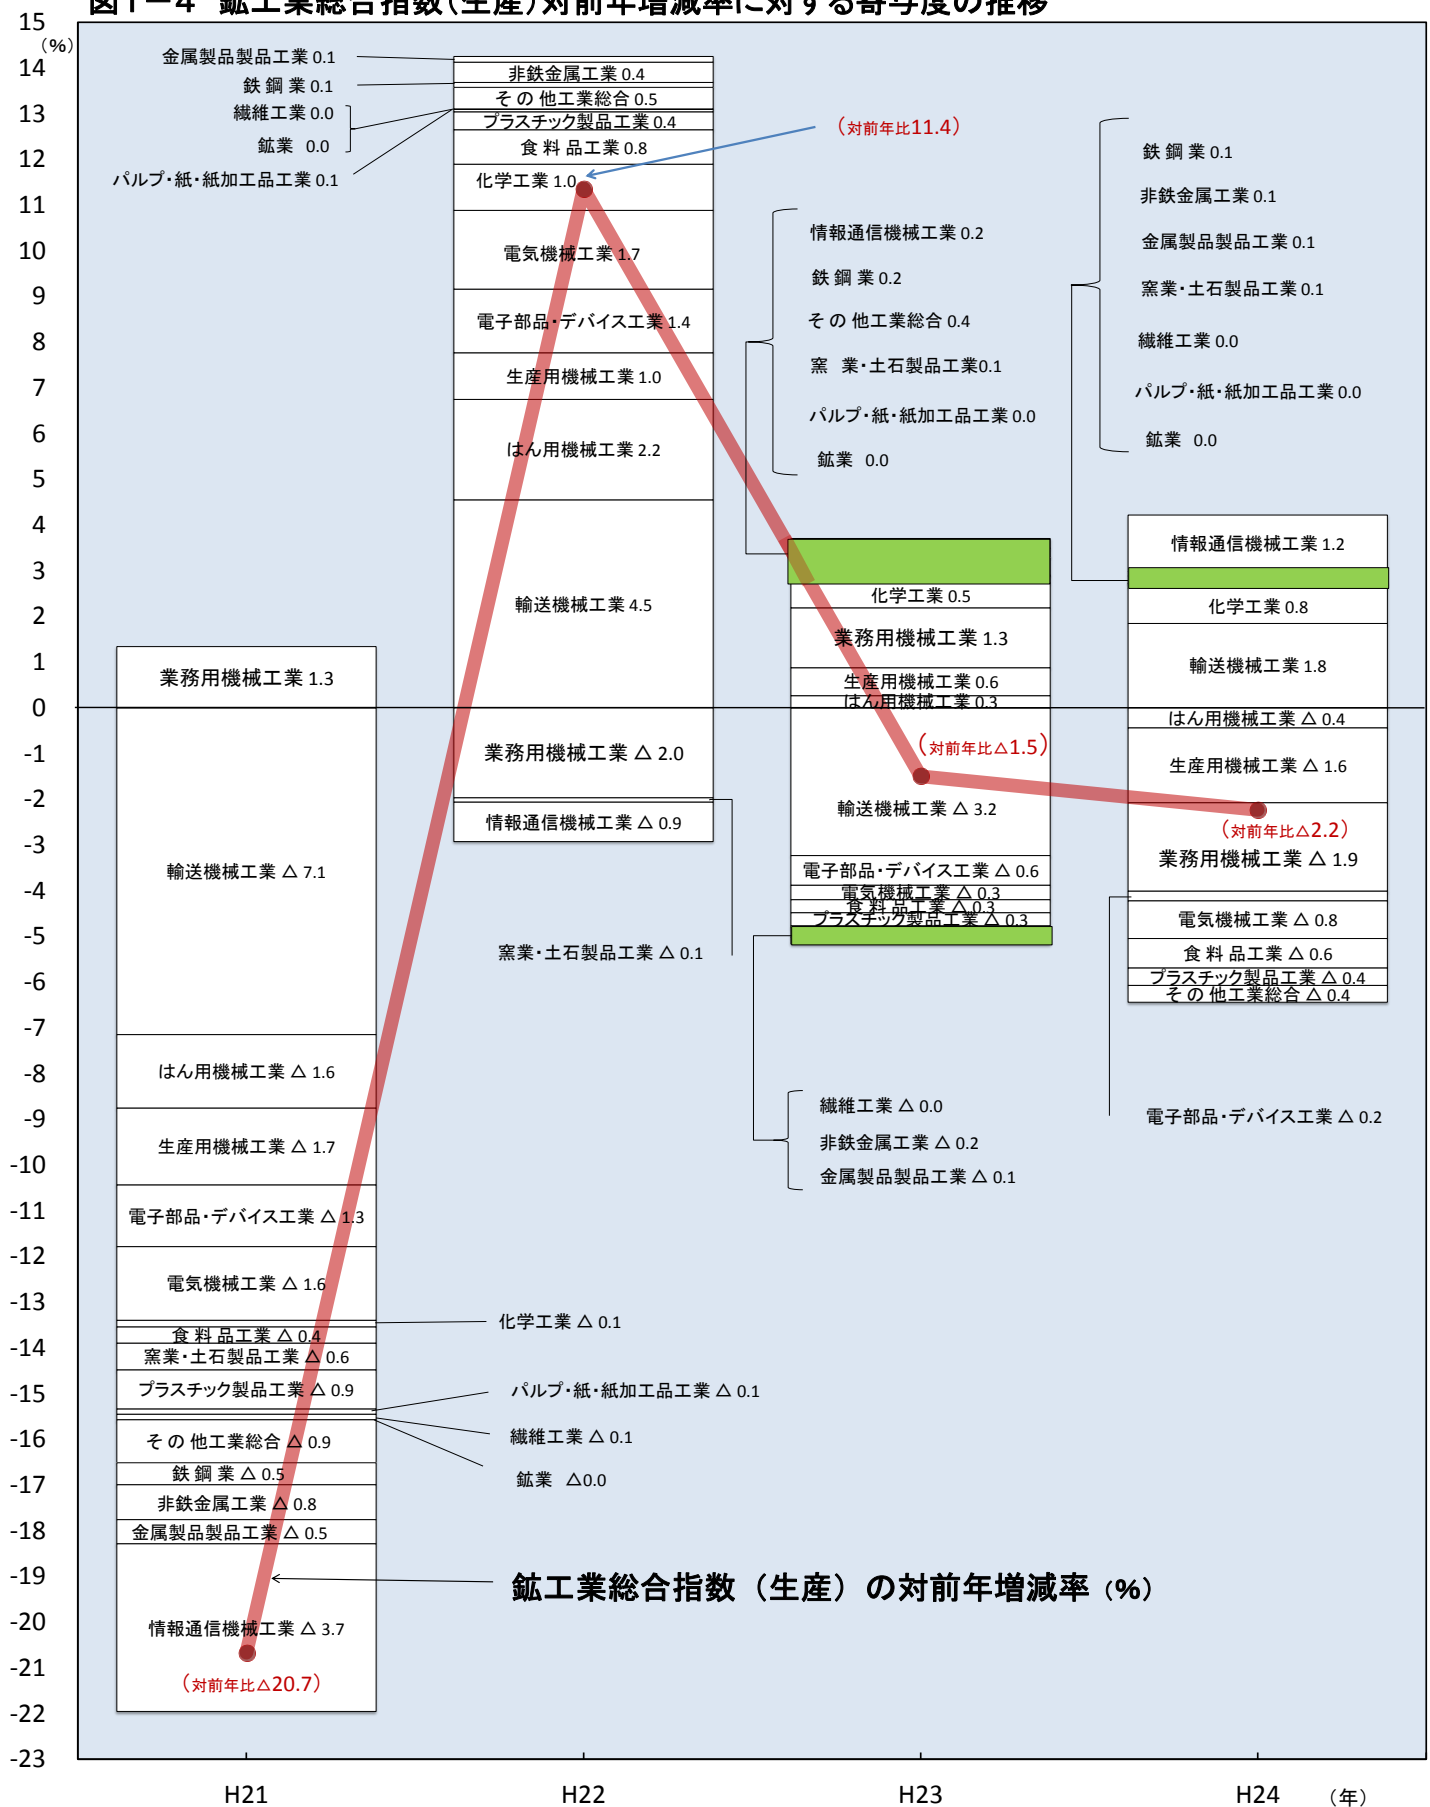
図1−4 鉱工業総合指数(生産)対前年増減率に対する寄与度の推移

(%)
15
14
13
12
11
10
9
8
7
6
5
4
3
2
1
0
-1
-2
-3
-4
-5
-6
-7
-8
-9
-10
-11
-12
-13
-14
-15
-16
-17
-18
-19
-20
-21
-22
-23

金属製品製品工業 0.1
鉄 鋼 業 0.1
繊維工業 0.0
鉱業 0.0
パルプ・紙・紙加工品工業 0.1

非鉄金属工業 0.4
そ の 他工業総合 0.5
プラスチック製品工業 0.4
食 料 品工業 0.8
化学工業 1.0
電気機械工業 1.7
電子部品・デバイス工業 1.4
生産用機械工業 1.0
はん用機械工業 2.2
輸送機械工業 4.5
業務用機械工業 △ 2.0
情報通信機械工業 △ 0.9
窯業・土石製品工業 △ 0.1

(対前年比11.4)

情報通信機械工業 0.2
鉄 鋼 業 0.2
そ の 他工業総合 0.4
窯 業・土石製品工業0.1
パルプ・紙・紙加工品工業 0.0
鉱業 0.0

化学工業 0.5
業務用機械工業 1.3
生産用機械工業 0.6
はん用機械工業 0.3
(対前年比△1.5)
輸送機械工業 △ 3.2
電子部品・デバイス工業 △ 0.6
電気機械工業 △ 0.3
食 料 品工業 △ 0.3
プラスチック製品工業 △ 0.3

繊維工業 △ 0.0
非鉄金属工業 △ 0.2
金属製品製品工業 △ 0.1

鉄 鋼 業 0.1
非鉄金属工業 0.1
金属製品製品工業 0.1
窯業・土石製品工業 0.1
繊維工業 0.0
パルプ・紙・紙加工品工業 0.0
鉱業 0.0

情報通信機械工業 1.2
化学工業 0.8
輸送機械工業 1.8
はん用機械工業 △ 0.4
生産用機械工業 △ 1.6
(対前年比△2.2)
業務用機械工業 △ 1.9
電気機械工業 △ 0.8
食 料 品工業 △ 0.6
プラスチック製品工業 △ 0.4
そ の 他工業総合 △ 0.4
電子部品・デバイス工業 △ 0.2

業務用機械工業 1.3
輸送機械工業 △ 7.1
はん用機械工業 △ 1.6
生産用機械工業 △ 1.7
電子部品・デバイス工業 △ 1.3
電気機械工業 △ 1.6
食 料 品工業 △ 0.4
窯業・土石製品工業 △ 0.6
プラスチック製品工業 △ 0.9
そ の 他工業総合 △ 0.9
鉄 鋼 業 △ 0.5
非鉄金属工業 △ 0.8
金属製品製品工業 △ 0.5
情報通信機械工業 △ 3.7
(対前年比△20.7)

化学工業 △ 0.1
パルプ・紙・紙加工品工業 △ 0.1
繊維工業 △ 0.1
鉱業 △0.0

鉱工業総合指数(生産)の対前年増減率(%)

H21
H22
H23
H24
(年)